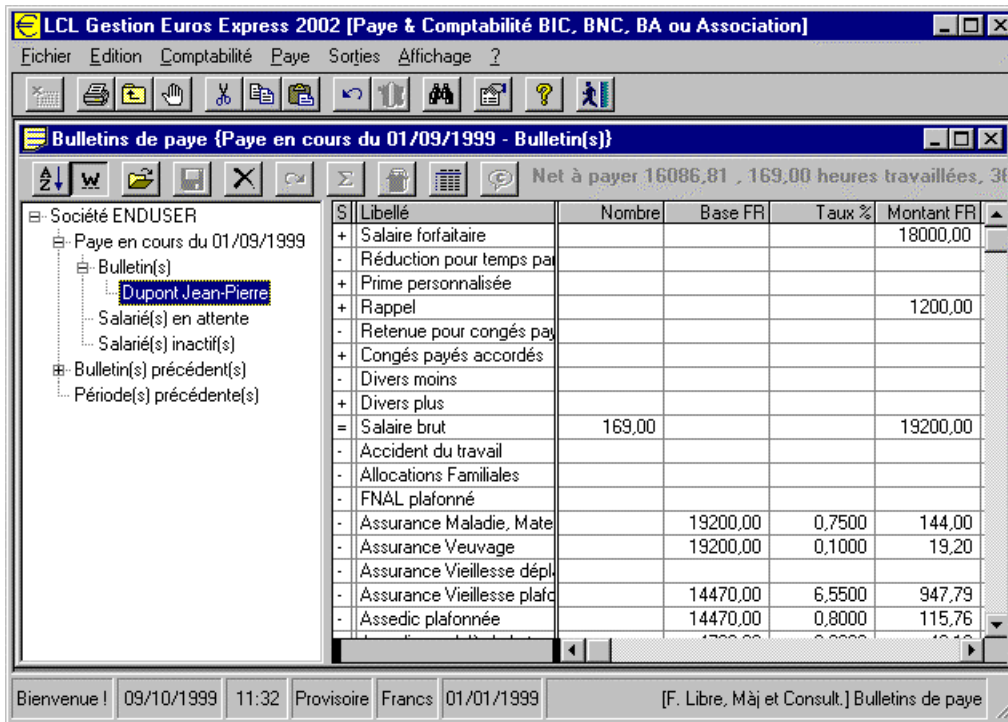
LCL Gestion Euros Express 2002 [Paye & Comptabilité BIC, BNC, BA ou Association]

Fichier Edition Comptabilité Paye Sorties Affichage ?

Bulletins de paye {Paye en cours du 01/09/1999 - Bulletin(s)}

Net à payer 16086,81 , 169,00 heures travaillées, 36

Société ENDUSER
Paye en cours du 01/09/1999
Bulletin(s)
Dupont Jean-Pierre
Salarié(s) en attente
Salarié(s) inactif(s)
Bulletin(s) précédent(s)
Période(s) précédente(s)

| S | Libellé | Nombre | Base FR | Taux % | Montant FR |
|---|---|---|---|---|---|
| + | Salaire forfaitaire | | | | 18000,00 |
| - | Réduction pour temps par | | | | |
| + | Prime personnalisée | | | | |
| + | Rappel | | | | 1200,00 |
| - | Retenue pour congés pay | | | | |
| + | Congés payés accordés | | | | |
| - | Divers moins | | | | |
| + | Divers plus | | | | |
| = | Salaire brut | 169,00 | | | 19200,00 |
| - | Accident du travail | | | | |
| - | Allocations Familiales | | | | |
| - | FNAL plafonné | | | | |
| - | Assurance Maladie, Mate | | 19200,00 | 0,7500 | 144,00 |
| - | Assurance Veuvage | | 19200,00 | 0,1000 | 19,20 |
| - | Assurance Vieillesse dépl | | | | |
| - | Assurance Vieillesse plafo | | 14470,00 | 6,5500 | 947,79 |
| - | Assedic plafonnée | | 14470,00 | 0,8000 | 115,76 |
| - | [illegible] | | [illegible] | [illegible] | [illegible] |

Bienvenue ! | 09/10/1999 | 11:32 | Provisoire | Francs | 01/01/1999 | [F. Libre, Màj et Consult.] Bulletins de paye